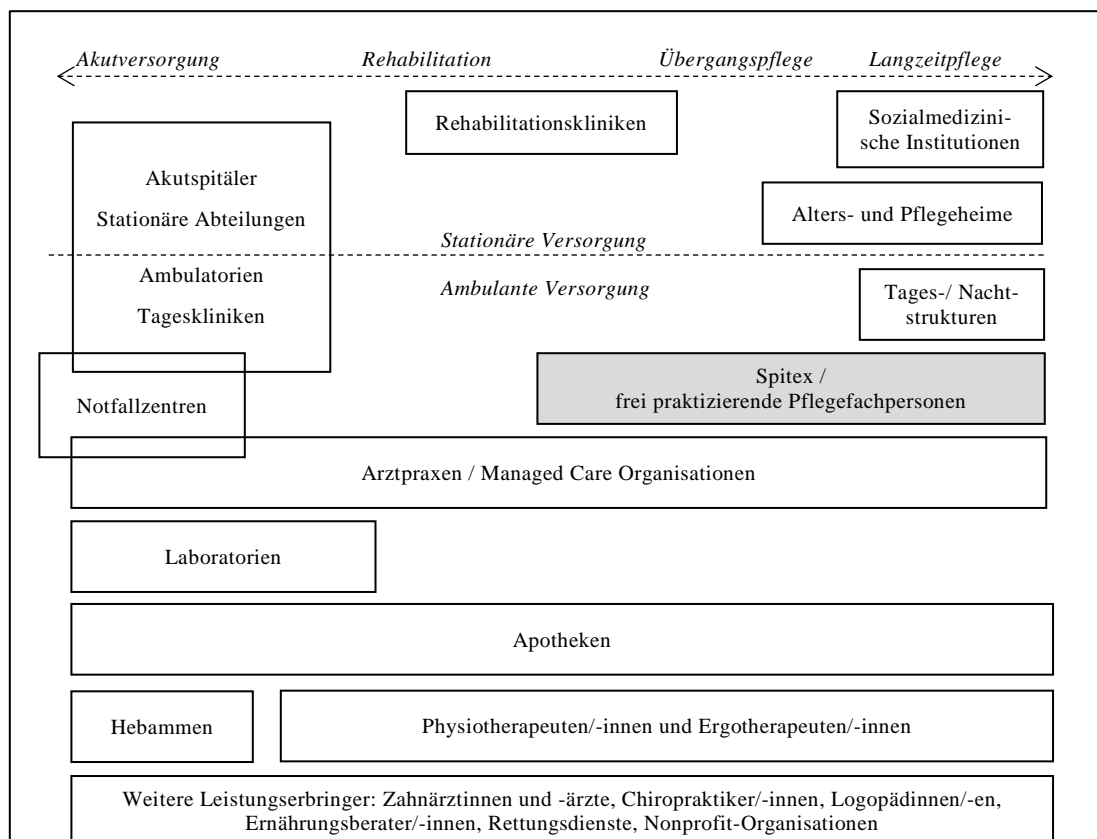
Akutversorgung Rehabilitation Übergangspflege Langzeitpflege

Rehabilitationskliniken

Sozialmedizinische Institutionen

Akutspitäler
Stationäre Abteilungen

Alters- und Pflegeheime

Stationäre Versorgung

Ambulatorien
Tageskliniken

Ambulante Versorgung

Tages-/ Nachtstrukturen

Spitex /
frei praktizierende Pflegefachpersonen

Notfallzentren

Arztpraxen / Managed Care Organisationen

Laboratorien

Apotheken

Hebammen

Physiotherapeuten/-innen und Ergotherapeuten/-innen

Weitere Leistungserbringer: Zahnärztinnen und -ärzte, Chiropraktiker/-innen, Logopädinnen/-en, Ernährungsberater/-innen, Rettungsdienste, Nonprofit-Organisationen